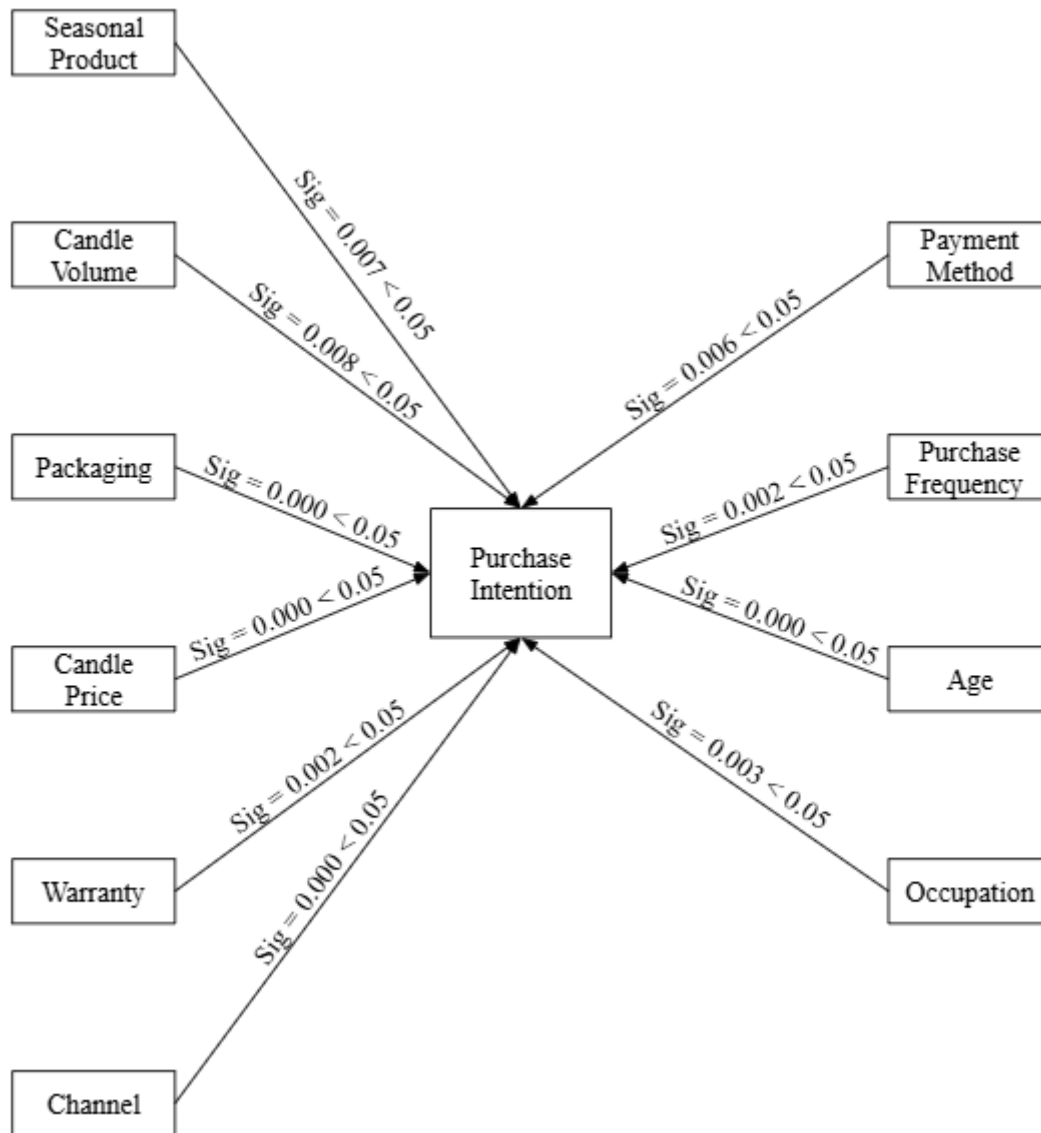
Seasonal Product

Sig = 0.007 < 0.05

Candle Volume

Sig = 0.008 < 0.05

Payment Method

Sig = 0.006 < 0.05

Packaging

Sig = 0.000 < 0.05

Purchase Frequency

Sig = 0.002 < 0.05

Purchase Intention

Sig = 0.000 < 0.05

Candle Price

Sig = 0.000 < 0.05

Age

Sig = 0.002 < 0.05

Sig = 0.003 < 0.05

Warranty

Sig = 0.000 < 0.05

Occupation

Channel